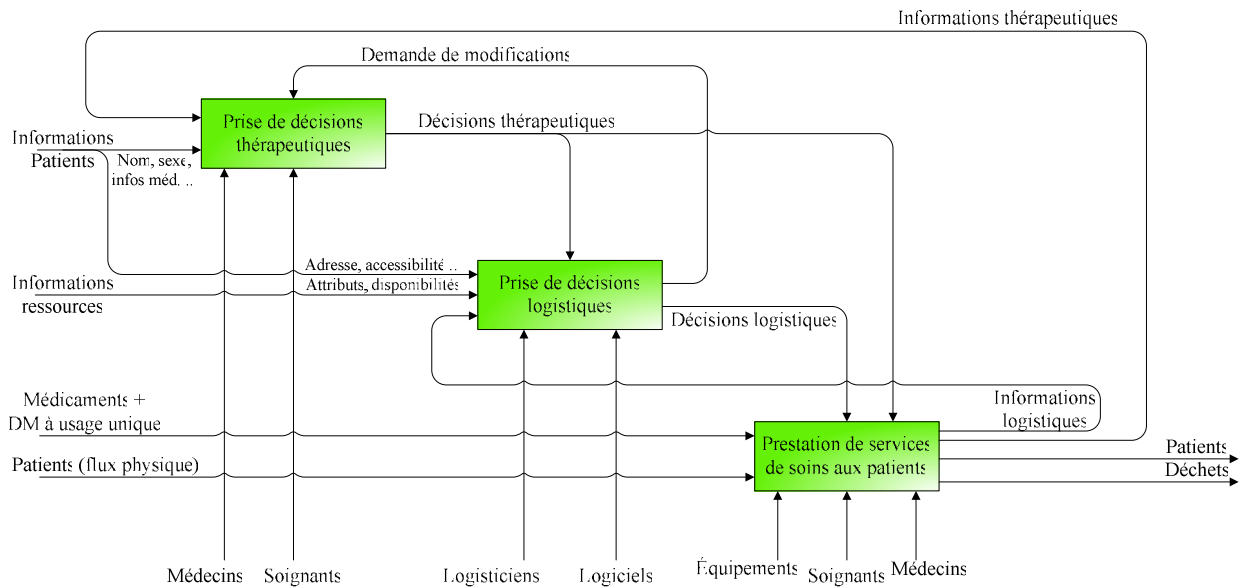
Informations thérapeutiques

Demande de modifications

Prise de décisions thérapeutiques

Décisions thérapeutiques

Informations Patients

Nom, sexe, infos méd. ..

Adresse, accessibilité ..

Attributs, disponibilités

Informations ressources

Prise de décisions logistiques

Décisions logistiques

Informations logistiques

Médicaments + DM à usage unique

Patients (flux physique)

Prestation de services de soins aux patients

Patients

Déchets

Médecins

Soignants

Logisticiens

Logiciels

Équipements

Soignants

Médecins